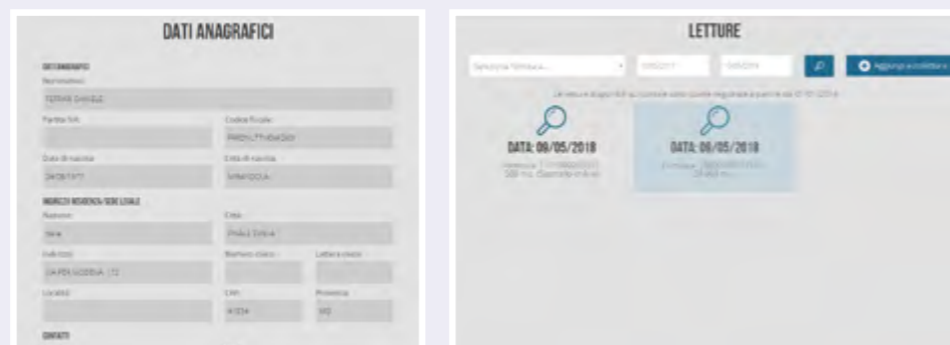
DATI ANAGRAFICI

DATI ANAGRAFICI

Nominativo

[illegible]

Partita IVA

Codice fiscale

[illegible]

Data di nascita

Città di nascita

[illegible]

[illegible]

INDIRIZZI RESIDENZA/SEDE LEGALE

Nazione

Città

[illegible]

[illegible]

Indirizzo

Numero civico

Lettera civico

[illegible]

Località

CAP

Provincia

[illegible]

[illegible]

CONTATTI

LETTURE

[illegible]

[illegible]

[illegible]

Aggiungi autolettura

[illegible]

DATA: 06/05/2018

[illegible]

DATA: 06/05/2018

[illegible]